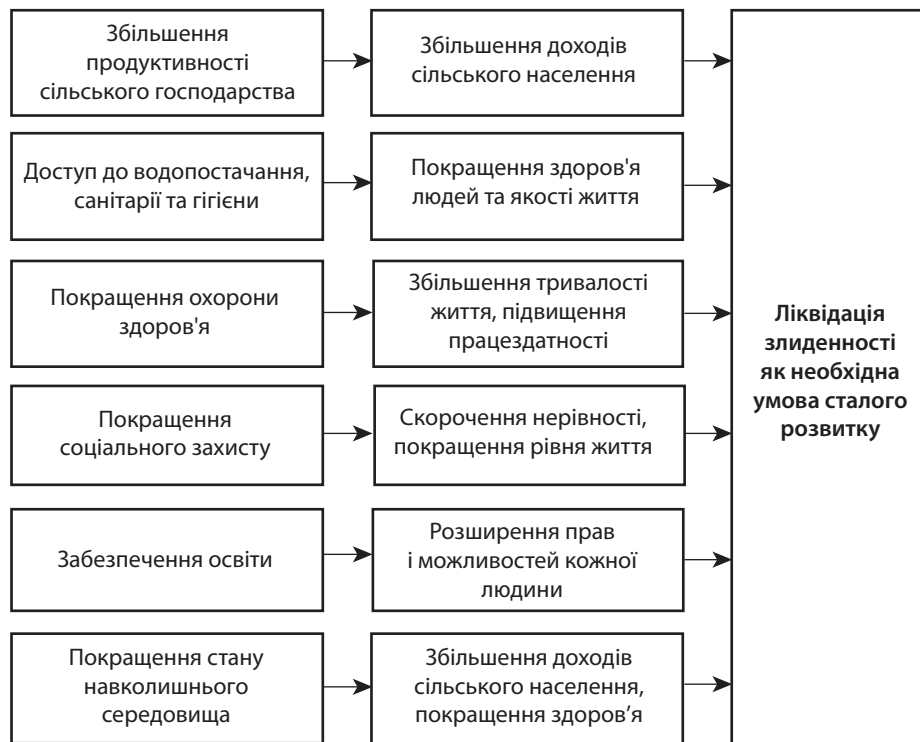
Збільшення продуктивності сільського господарства

Збільшення доходів сільського населення

Доступ до водопостачання, санітарії та гігієни

Покращення здоров'я людей та якості життя

Покращення охорони здоров'я

Збільшення тривалості життя, підвищення працездатності

Покращення соціального захисту

Скорочення нерівності, покращення рівня життя

Забезпечення освіти

Розширення прав і можливостей кожної людини

Покращення стану навколишнього середовища

Збільшення доходів сільського населення, покращення здоров'я

**Ліквідація злиденності як необхідна умова сталого розвитку**